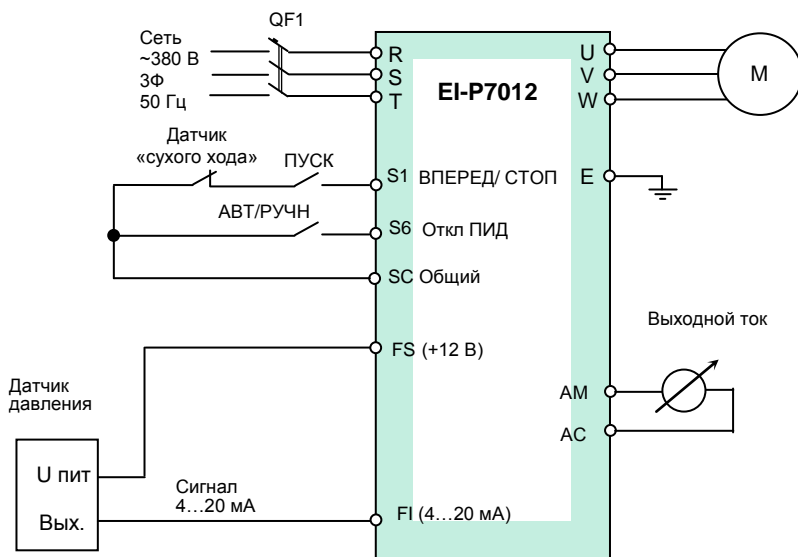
QF1

Сеть
~380 В
3Ф
50 Гц

R
S
T

EI-P7012

U
V
W

M

Датчик
«сухого хода»

ПУСК

S1 ВПЕРЕД/ СТОП

E

АВТ/РУЧН

S6 Откл ПИД

SC Общий

Выходной ток

FS (+12 В)

Датчик
давления

AM

AC

U пит

Сигнал
4…20 мА

Вых.

FI (4…20 мА)